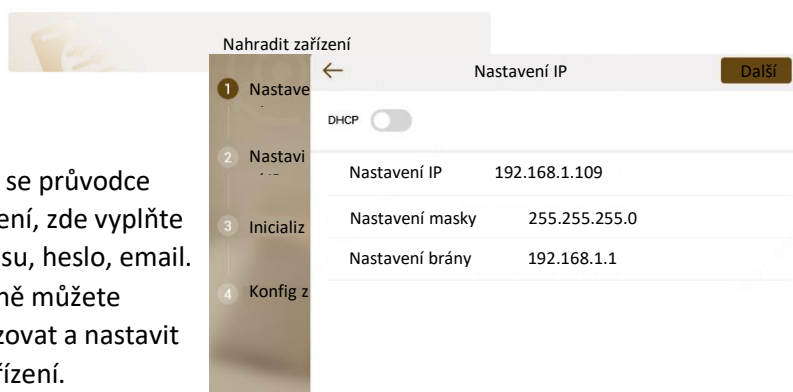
Nahradit zařízení

1 Nastave

2 Nastavi

3 Inicializ

4 Konfig z

se průvodce
ení, zde vyplňte
su, heslo, email.
ně můžete
zovat a nastavit
řízení.

←
Nastavení IP
Další

DHCP

| Nastavení IP | 192.168.1.109 |
|---|---|
| Nastavení masky | 255.255.255.0 |
| Nastavení brány | 192.168.1.1 |